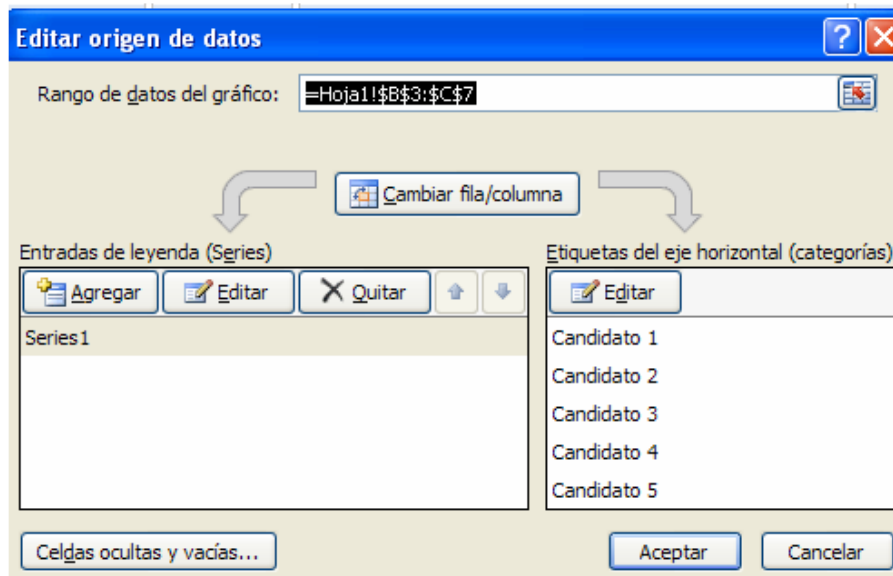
Editar origen de datos

?

Rango de datos del gráfico: =Hoja1!$B$3:$C$7

Cambiar fila/columna

Entradas de leyenda (Series)

Agregar  Editar  Quitar

Series1

Etiquetas del eje horizontal (categorías)

Editar

Candidato 1
Candidato 2
Candidato 3
Candidato 4
Candidato 5

Celdas ocultas y vacías...

Aceptar  Cancelar